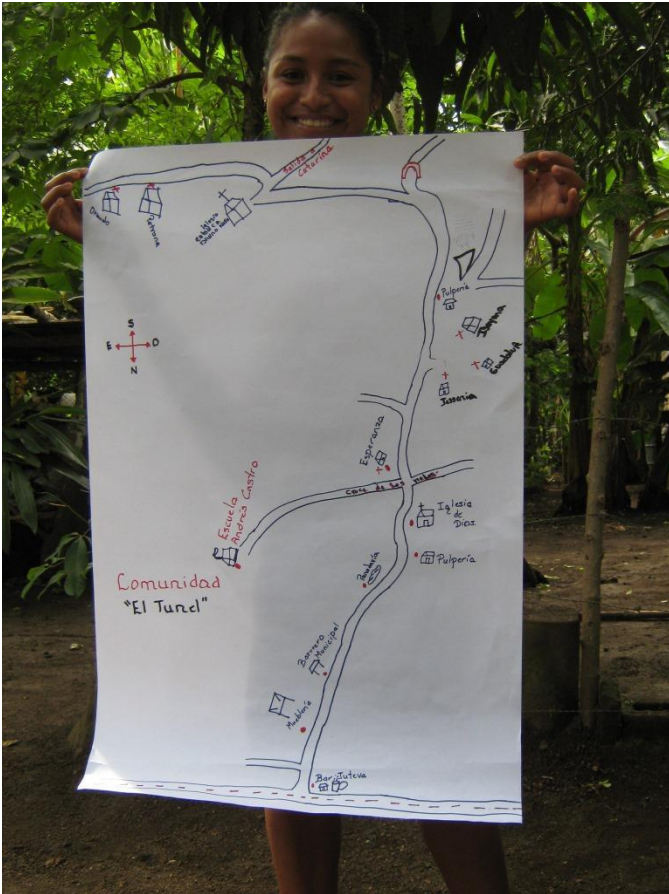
Salida a Catarina

Oriendo

Pastoria

Católica

Pulpería

Ebenezer

Sinabiela

Jesenia

S
E O
N

Esperanza

Calle de los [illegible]

Iglesia de Dios

Escuela Andres Castro

Pulpería

Rosticería

Comunidad
"El Tunel"

Basurero Municipal

Mueblería

Bar Jutuva